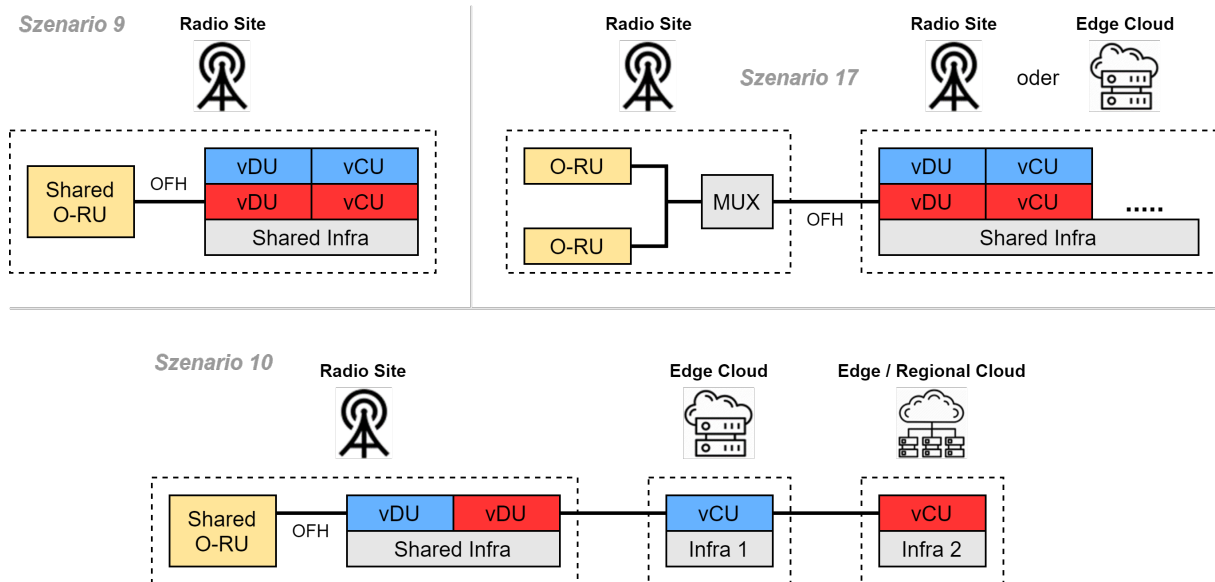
Szenario 9

Radio Site

Shared O-RU

OFH

vDU | vCU
vDU | vCU
Shared Infra

Radio Site

Szenario 17

Radio Site

oder

Edge Cloud

O-RU

O-RU

MUX

OFH

vDU | vCU
vDU | vCU
.....
Shared Infra

Szenario 10

Radio Site

Edge Cloud

Edge / Regional Cloud

Shared O-RU

OFH

vDU | vDU
Shared Infra

vCU
Infra 1

vCU
Infra 2